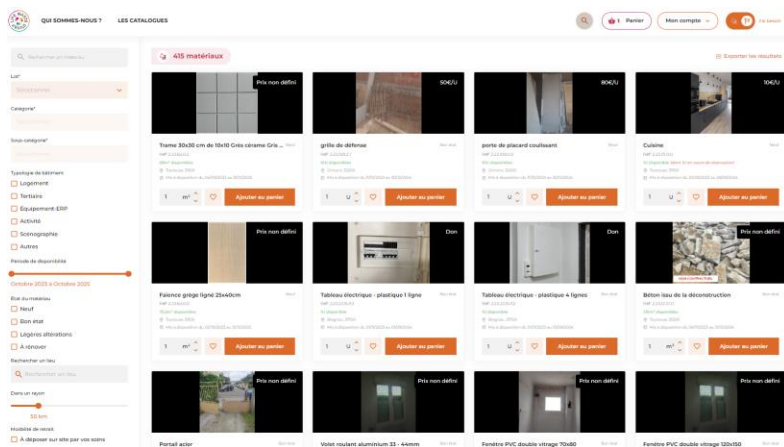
QUI SOMMES-NOUS ? LES CATALOGUES

1 Panier Mon compte J'ai besoin

Rechercher un matériau

Lot*

Catégorie*

Sous-catégorie*

Typologie de bâtiment

Logement

Tertiaire

Equipement ERP

Activité

Scénographie

Autres

Période de disponibilité

Octobre 2025 à Octobre 2025

État du matériau

Neuf

Bon état

Légères altérations

À rénover

Rechercher un lieu

Rechercher un lieu

Dans un rayon

30 km

Modalité de retrait

À déposer sur site par vos soins

415 matériaux

Exporter les résultats

Prix non défini

Trame 30x30 cm de 10x10 Grès cérame Gris ...

1 m² Ajouter au panier

50€/U

grille de défense

1 U Ajouter au panier

80€/U

porte de placard coulissant

1 U Ajouter au panier

10€/U

Cuisine

1 U Ajouter au panier

Prix non défini

Faïence grège ligne 25x40cm

1 m² Ajouter au panier

Don

Tableau électrique - plastique 1 ligne

1 U Ajouter au panier

Don

Tableau électrique - plastique 4 lignes

1 U Ajouter au panier

Prix non défini

Béton issu de la déconstruction

1 m³ Ajouter au panier

Prix non défini

Portail acier

Prix non défini

Volet roulant aluminium 33 - 44mm

Prix non défini

Fenêtre PVC double vitrage 70x60

Prix non défini

Fenêtre PVC double vitrage 120x150